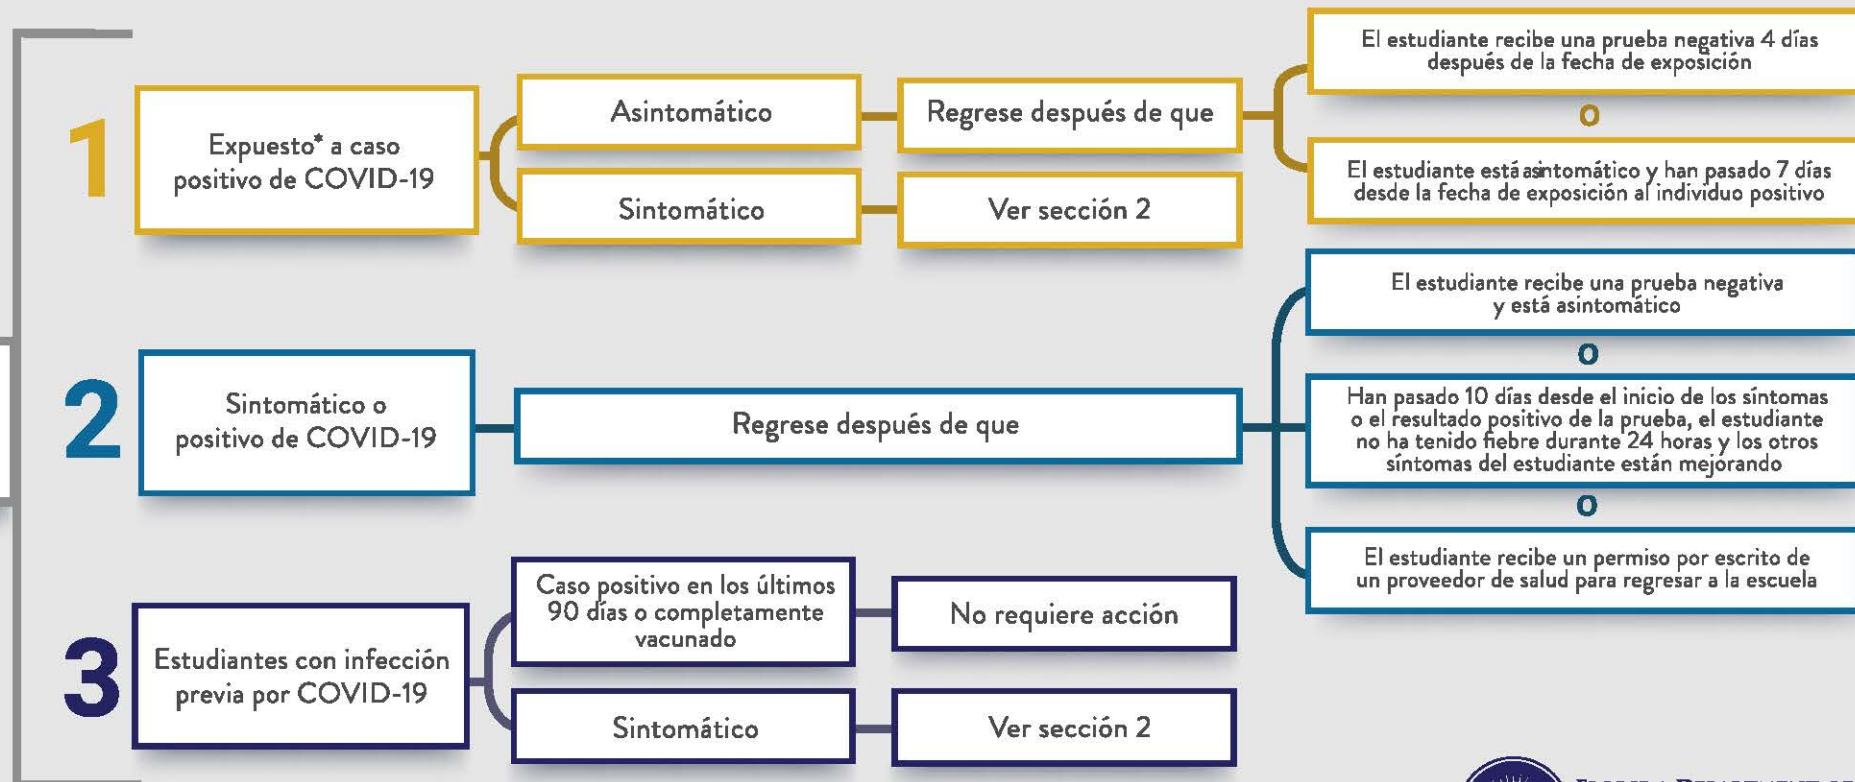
1

Expuesto* a caso positivo de COVID-19

Asintomático

Regrese después de que

El estudiante recibe una prueba negativa 4 días después de la fecha de exposición

o

El estudiante está asintomático y han pasado 7 días desde la fecha de exposición al individuo positivo

Sintomático

Ver sección 2

2

Sintomático o positivo de COVID-19

Regrese después de que

El estudiante recibe una prueba negativa y está asintomático

o

Han pasado 10 días desde el inicio de los síntomas o el resultado positivo de la prueba, el estudiante no ha tenido fiebre durante 24 horas y los otros síntomas del estudiante están mejorando

o

El estudiante recibe un permiso por escrito de un proveedor de salud para regresar a la escuela

3

Estudiantes con infección previa por COVID-19

Caso positivo en los últimos 90 días o completamente vacunado

No requiere acción

Sintomático

Ver sección 2

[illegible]